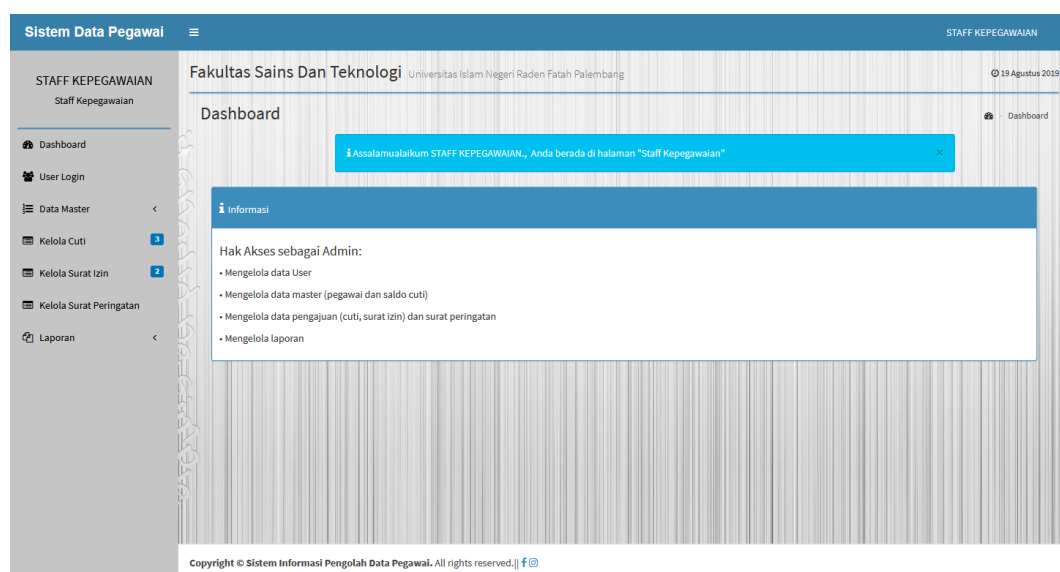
Sistem Data Pegawai ≡ STAFF KEPEGAWAIAN

STAFF KEPEGAWAIAN
Staff Kepegawaian

Dashboard
User Login
Data Master <
Kelola Cuti 3
Kelola Surat Izin 2
Kelola Surat Peringatan
Laporan <

Fakultas Sains Dan Teknologi Universitas Islam Negeri Raden Fatah Palembang

19 Agustus 2019

Dashboard

Dashboard

Assalamualaikum STAFF KEPEGAWAIAN., Anda berada di halaman "Staff Kepegawaian" ×

Informasi

Hak Akses sebagai Admin:
• Mengelola data User
• Mengelola data master (pegawai dan saldo cuti)
• Mengelola data pengajuan (cuti, surat izin) dan surat peringatan
• Mengelola laporan

Copyright © Sistem Informasi Pengolah Data Pegawai. All rights reserved.||